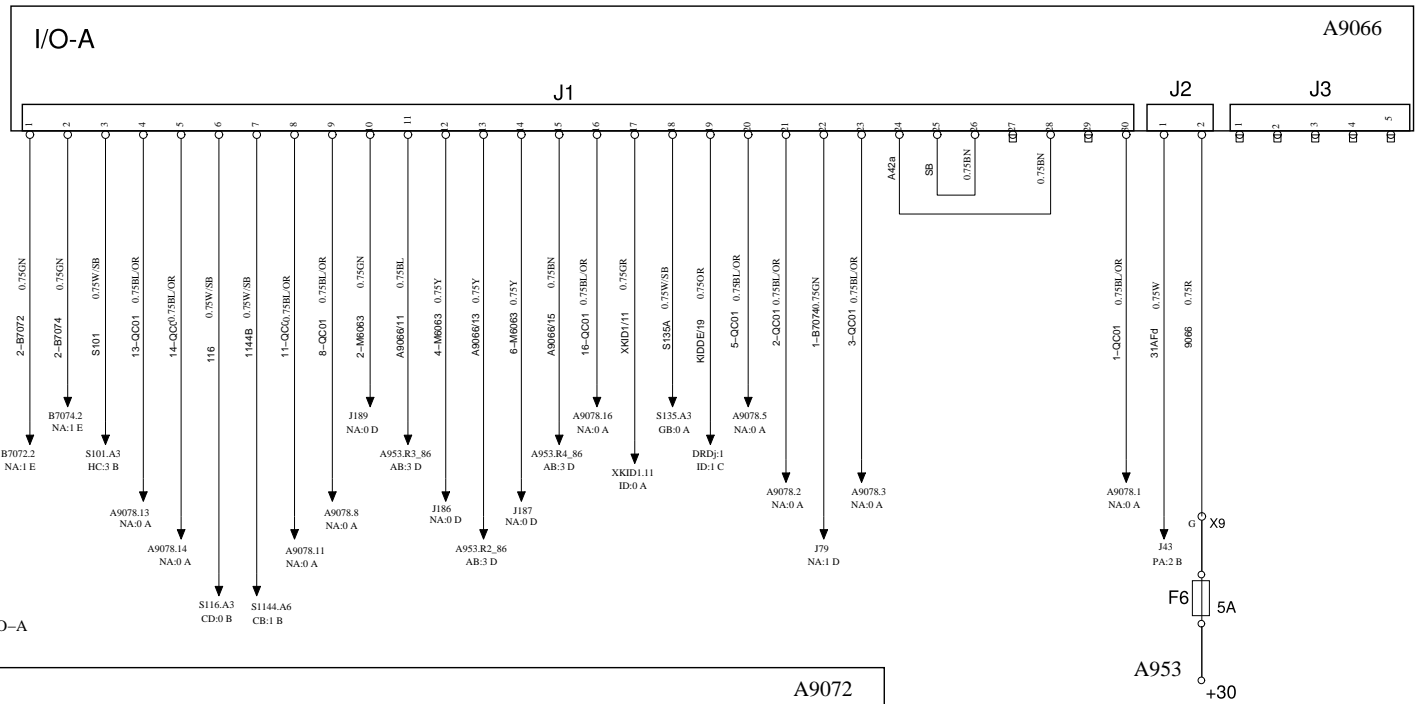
I/O-A

A9066

J1

J2

J3

1 2 3 4 5 6 7 8 9 10 11 12 13 14 15 16 17 18 19 20 21 22 23 24 25 26 27 28 29 30

1 2

1 2 3 4 5

A42a SB 0.75BN 0.75BN

2–B7072 0.75GN
2–B7074 0.75GN
S101 0.75W/SB
13–QC01 0.75BL/OR
14–QC0 0.75BL/OR
116 0.75W/SB
1144B 0.75W/SB
11–QC0 0.75BL/OR
8–QC01 0.75BL/OR
2–M6063 0.75GN
A9066/11 0.75BL
4–M6063 0.75Y
A9066/13 0.75Y
6–M6063 0.75Y
A9066/15 0.75BN
16–QC01 0.75BL/OR
XKID1/11 0.75GR
S135A 0.75W/SB
KIDDE/19 0.75OR
5–QC01 0.75BL/OR
2–QC01 0.75BL/OR
1–B7074 0.75GN
3–QC01 0.75BL/OR
1–QC01 0.75BL/OR
31AFd 0.75W
9066 0.75R

B7072.2 NA:1 E
B7074.2 NA:1 E
S101.A3 HC:3 B
A9078.13 NA:0 A
A9078.14 NA:0 A
S116.A3 CD:0 B
S1144.A6 CB:1 B
A9078.11 NA:0 A
A9078.8 NA:0 A
J189 NA:0 D
A953.R3_86 AB:3 D
J186 NA:0 D
A953.R2_86 AB:3 D
J187 NA:0 D
A953.R4_86 AB:3 D
A9078.16 NA:0 A
XKID1.11 ID:0 A
S135.A3 GB:0 A
DRDj:1 ID:1 C
A9078.5 NA:0 A
A9078.2 NA:0 A
J79 NA:1 D
A9078.3 NA:0 A
A9078.1 NA:0 A
J43 PA:2 B

G X9

F6 5A

A953

+30

O–A

A9072